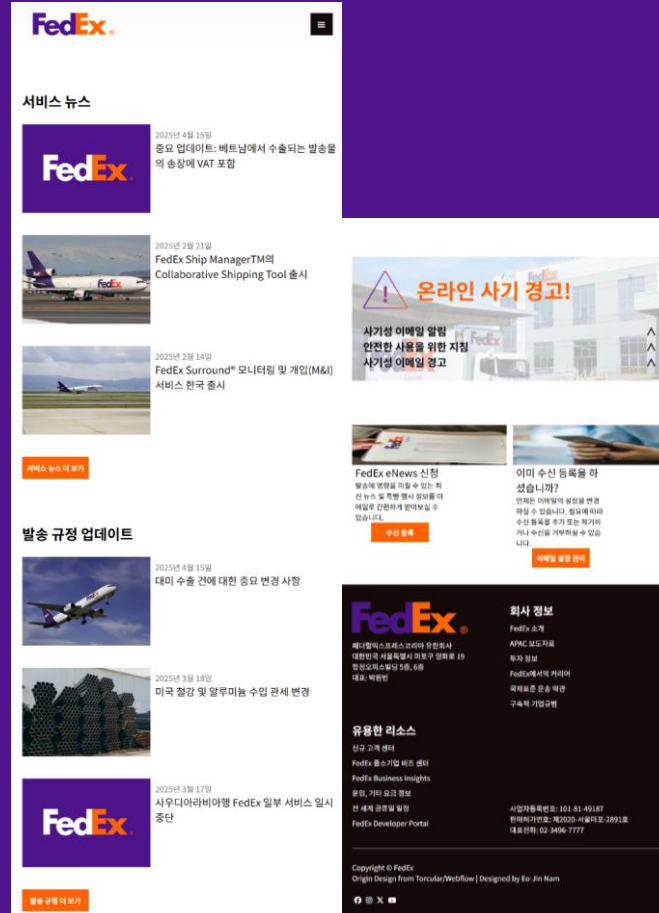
FedEx

≡

서비스 뉴스

FedEx

2025년 4월 15일
중요 업데이트: 베트남에서 수출되는 발송물의 송장에 VAT 포함

2025년 2월 21일
FedEx Ship ManagerTM의 Collaborative Shipping Tool 출시

2025년 2월 14일
FedEx Surround® 모니터링 및 개입(M&I) 서비스 한국 출시

서비스 뉴스 더 보기

발송 규정 업데이트

2025년 4월 15일
대미 수출 건에 대한 중요 변경 사항

2025년 3월 18일
미국 철강 및 알루미늄 수입 관세 변경

FedEx

2025년 3월 17일
사우디아라비아행 FedEx 일부 서비스 일시 중단

발송 규정 더 보기

온라인 사기 경고!

사기성 이메일 알림
안전한 사용을 위한 지침
사기성 이메일 경고

FedEx eNews 신청
발송에 영향을 미칠 수 있는 최신 뉴스 및 특별 행사 정보를 이메일로 간편하게 받아보실 수 있습니다.

수신 등록

이미 수신 등록을 하셨습니까?
언제든 이메일의 설정을 변경하실 수 있습니다. 필요에 따라 수신 등록을 추가 또는 제거하거나 수신을 거부하실 수 있습니다.

이메일 설정 관리

FedEx

페더럴익스프레스코리아 유한회사
대한민국 서울특별시 마포구 양화로 19
합정오피스빌딩 5층, 6층
대표: 박원빈

회사 정보
FedEx 소개
APAC 보도자료
투자 정보
FedEx에서의 커리어
국제표준 운송 약관
구속력 기업규범

유용한 리소스
신규 고객 센터
FedEx 중소기업 비즈 센터
FedEx Business Insights
문의, 기타 요금 정보
전 세계 공휴일 일정
FedEx Developer Portal

사업자등록번호: 101-81-49187
판매허가번호: 제2020-서울마포-2891호
대표전화: 02-3496-7777

Copyright © FedEx
Origin Design from Torcular/Webflow | Designed by Eo-Jin Nam